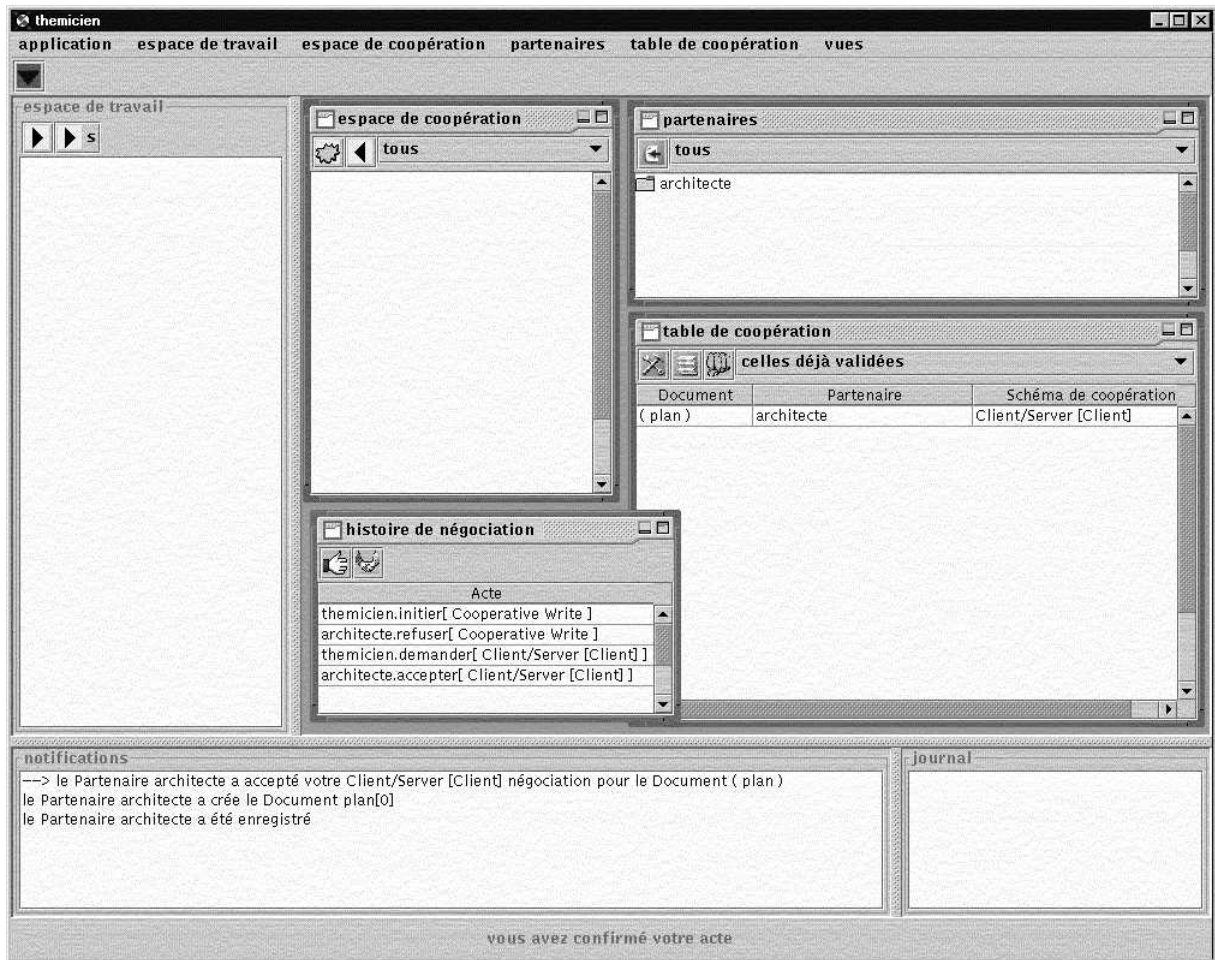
themicien

application espace de travail espace de coopération partenaires table de coopération vues

espace de travail

s

espace de coopération

tous

partenaires

tous

architecte

table de coopération

celles déjà validées

| Document | Partenaire | Schéma de coopération |
|---|---|---|
| ( plan ) | architecte | Client/Server [Client] |

histoire de négociation

| Acte |
|---|
| themicien.initier[ Cooperative Write ] |
| architecte.refuser[ Cooperative Write ] |
| themicien.demander[ Client/Server [Client] ] |
| architecte.accepter[ Client/Server [Client] ] |

notifications

--> le Partenaire architecte a accepté votre Client/Server [Client] négociation pour le Document ( plan )
le Partenaire architecte a crée le Document plan[0]
le Partenaire architecte a été enregistré

journal

vous avez confirmé votre acte